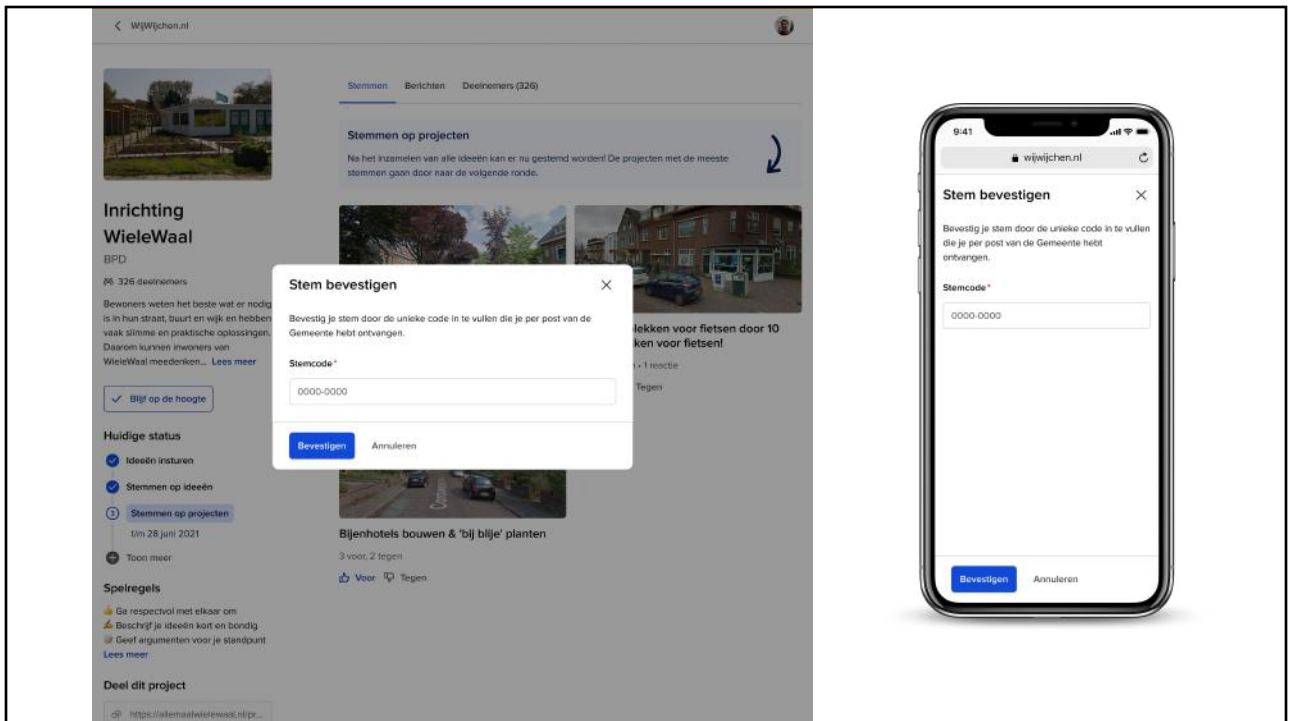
< WijWijchen.nl

Stemmen Berichten Deelnemers (326)

Stemmen op projecten

Na het inzamelen van alle ideeën kan er nu gestemd worden! De projecten met de meeste stemmen gaan door naar de volgende ronde.

Inrichting WieleWaal

BPD

326 deelnemers

Bewoners weten het beste wat er nodig is in hun straat, buurt en wijk en hebben vaak slimme en praktische oplossingen. Daarom kunnen inwoners van WieleWaal meedenken... Lees meer

Blijf op de hoogte

Huidige status

Ideeën insturen

Stemmen op ideeën

3 Stemmen op projecten

t/m 28 juni 2021

Toon meer

Spelregels

Ga respectvol met elkaar om

Beschrijf je ideeën kort en bondig

Geef argumenten voor je standpunt

Lees meer

Deel dit project

https://allemaalwielewaal.nl/pr...

Stem bevestigen

Bevestig je stem door de unieke code in te vullen die je per post van de Gemeente hebt ontvangen.

Stemcode*

0000-0000

Bevestigen Annuleren

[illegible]lekken voor fietsen door 10 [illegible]ken voor fietsen!

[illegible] • 1 reactie

Tegen

Bijenhotels bouwen & 'bij blije' planten

3 voor, 2 tegen

Voor Tegen

9:41

wijwijchen.nl

Stem bevestigen

Bevestig je stem door de unieke code in te vullen die je per post van de Gemeente hebt ontvangen.

Stemcode*

0000-0000

Bevestigen Annuleren